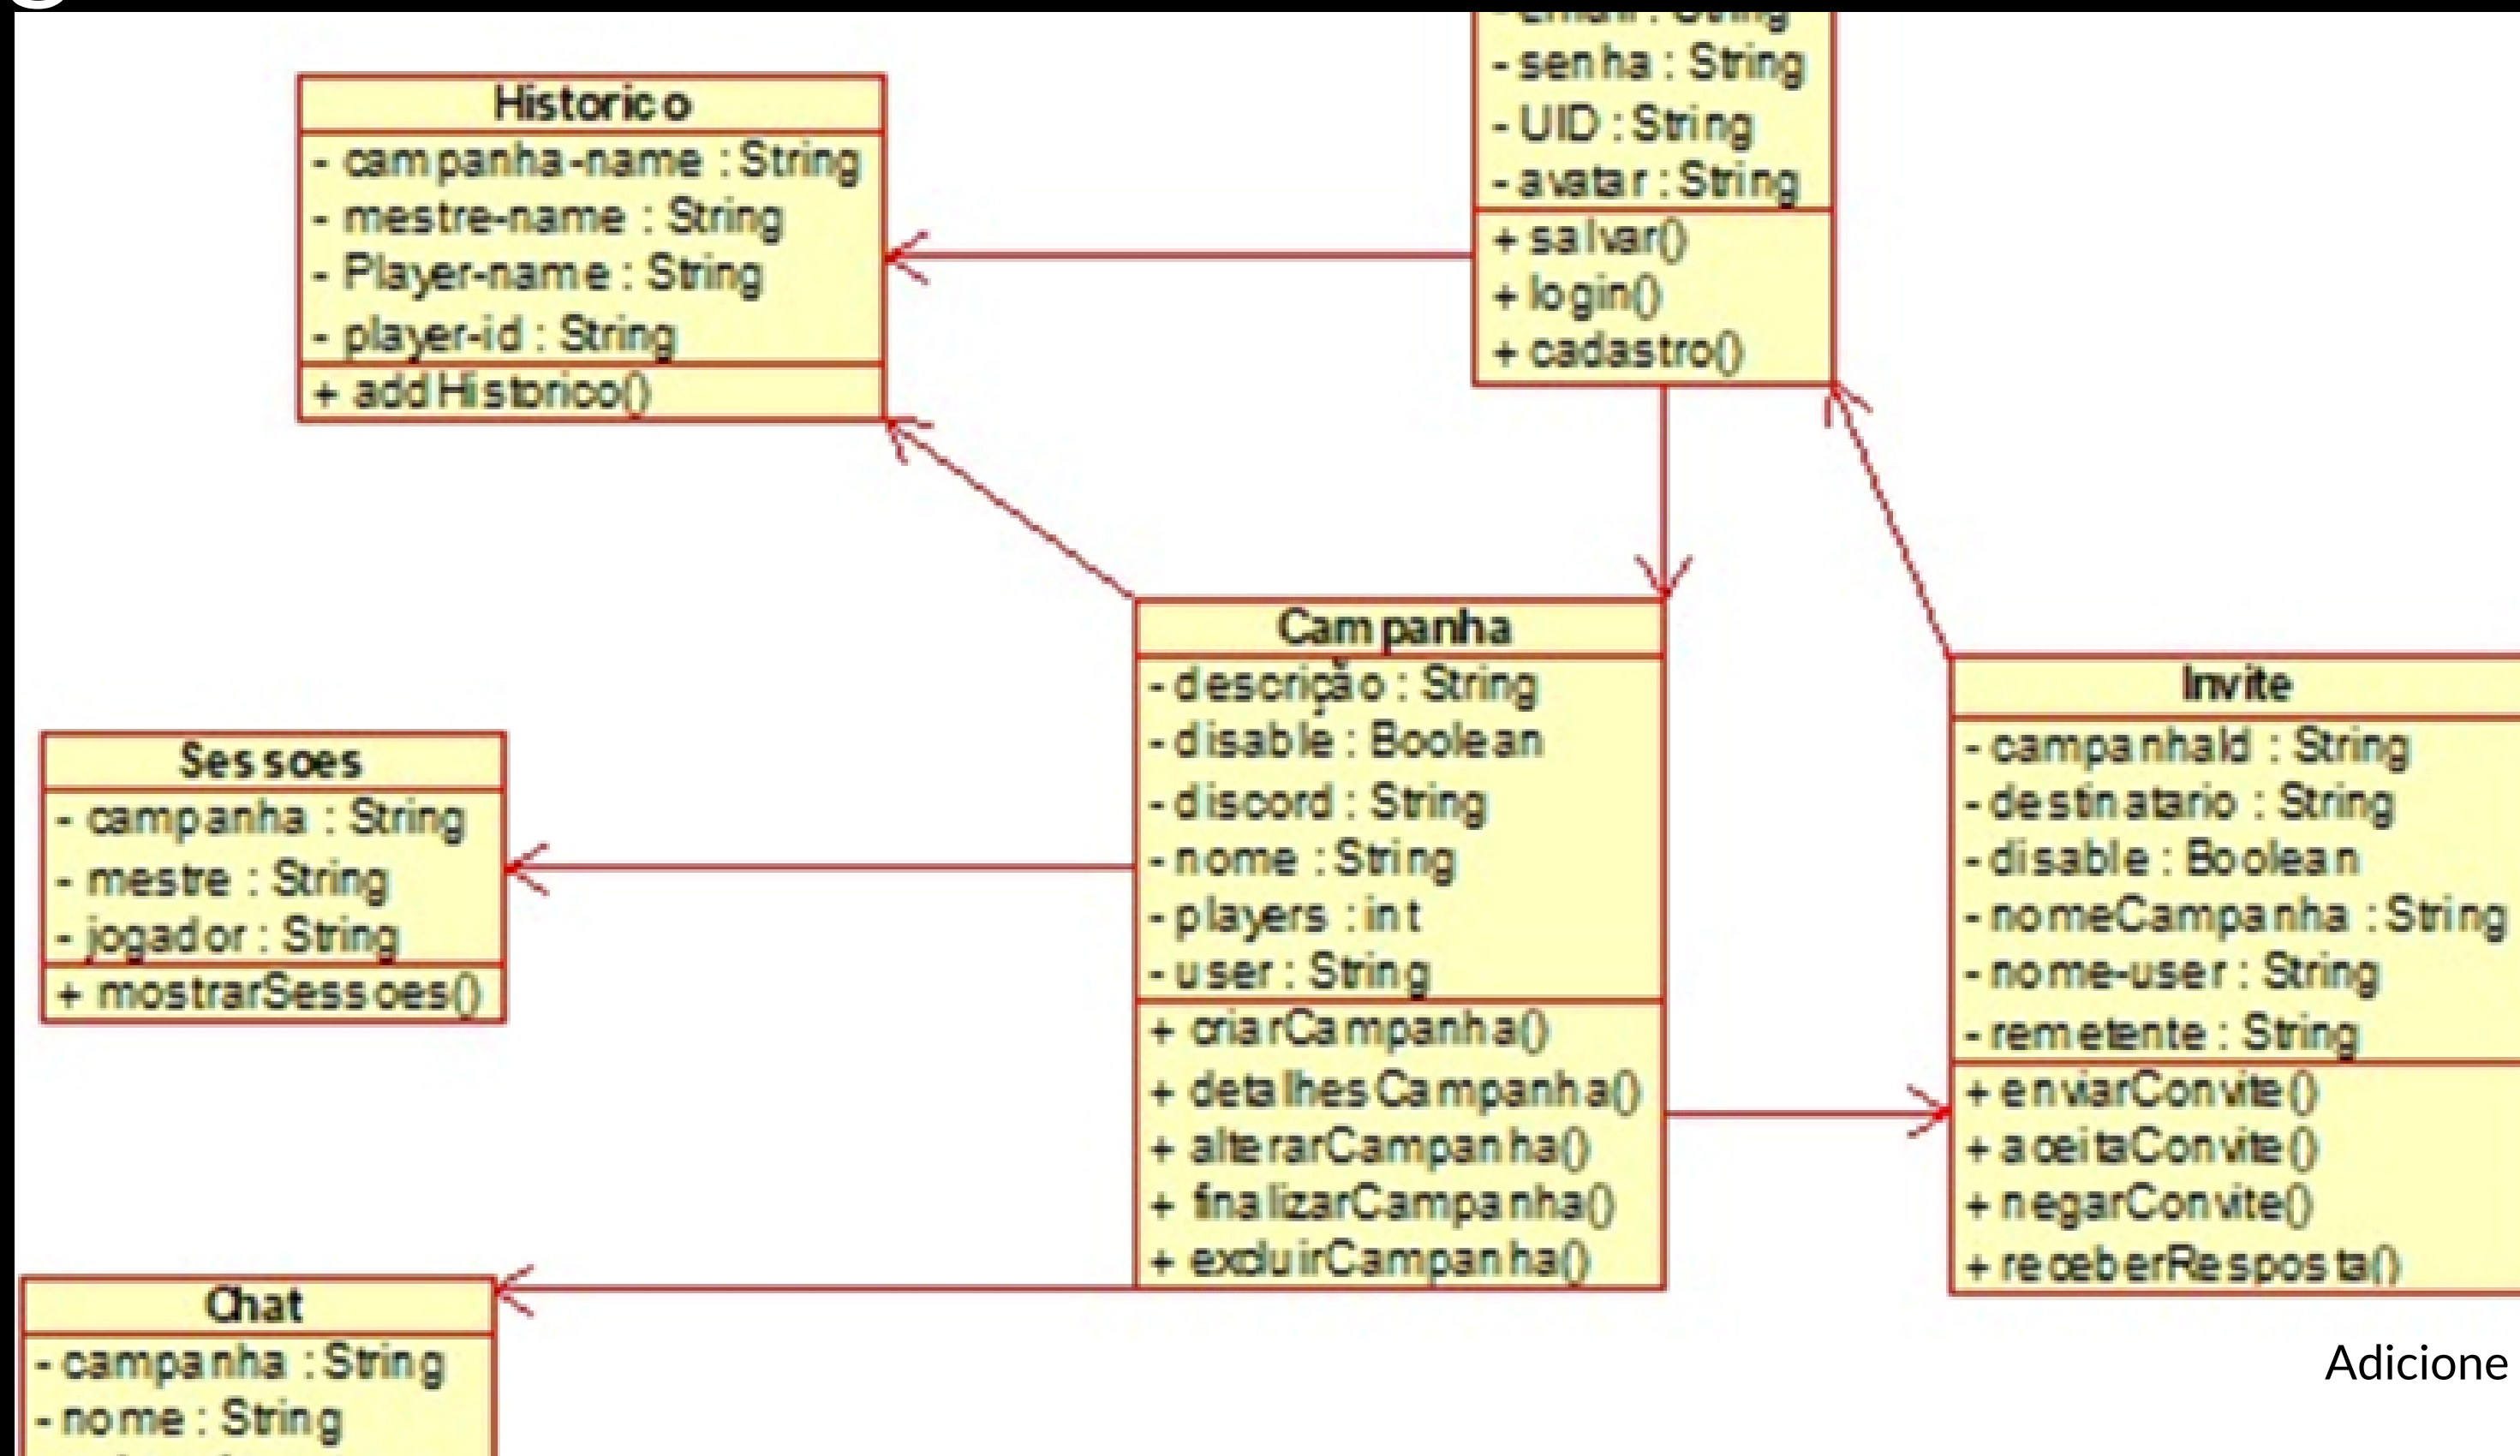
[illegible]
- senha : String
- UID : String
- avatar : String
+ salvar()
+ login()
+ cadastro()

Historico
- campanha-name : String
- mestre-name : String
- Player-name : String
- player-id : String
+ addHistorico()

Campanha
- descrição : String
- disable : Boolean
- discord : String
- nome : String
- players : int
- user : String
+ criarCampanha()
+ detalhesCampanha()
+ alterarCampanha()
+ finalizarCampanha()
+ excluirCampanha()

Invite
- campanhaId : String
- destinatario : String
- disable : Boolean
- nomeCampanha : String
- nome-user : String
- remetente : String
+ enviarConvite()
+ aceitaConvite()
+ negarConvite()
+ receberResposta()

Sessoes
- campanha : String
- mestre : String
- jogador : String
+ mostrarSessoes()

Chat
- campanha : String
- nome : String

Adicione